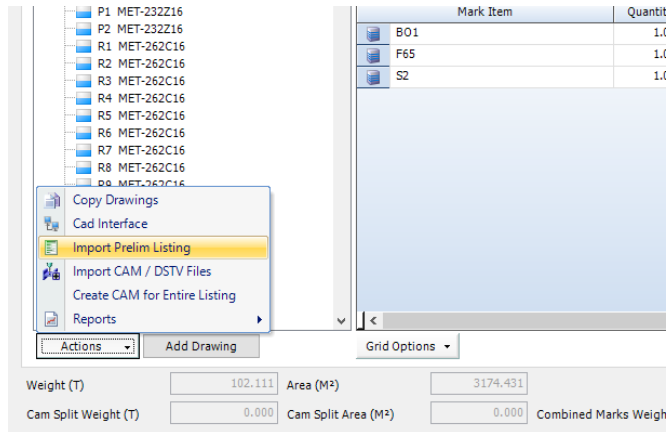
P1 MET-232Z16
P2 MET-232Z16
R1 MET-262C16
R2 MET-262C16
R3 MET-262C16
R4 MET-262C16
R5 MET-262C16
R6 MET-262C16
R7 MET-262C16
R8 MET-262C16
R9 MET-262C16

Copy Drawings
Cad Interface
Import Prelim Listing
Import CAM / DSTV Files
Create CAM for Entire Listing
Reports

Actions
Add Drawing

| | Mark Item | Quantit |
|---|---|---|
| | BO1 | 1.0 |
| | F65 | 1.0 |
| | S2 | 1.0 |

Grid Options

Weight (T) 102.111
Area (M²) 3174.431
Cam Split Weight (T) 0.000
Cam Split Area (M²) 0.000
Combined Marks Weigh